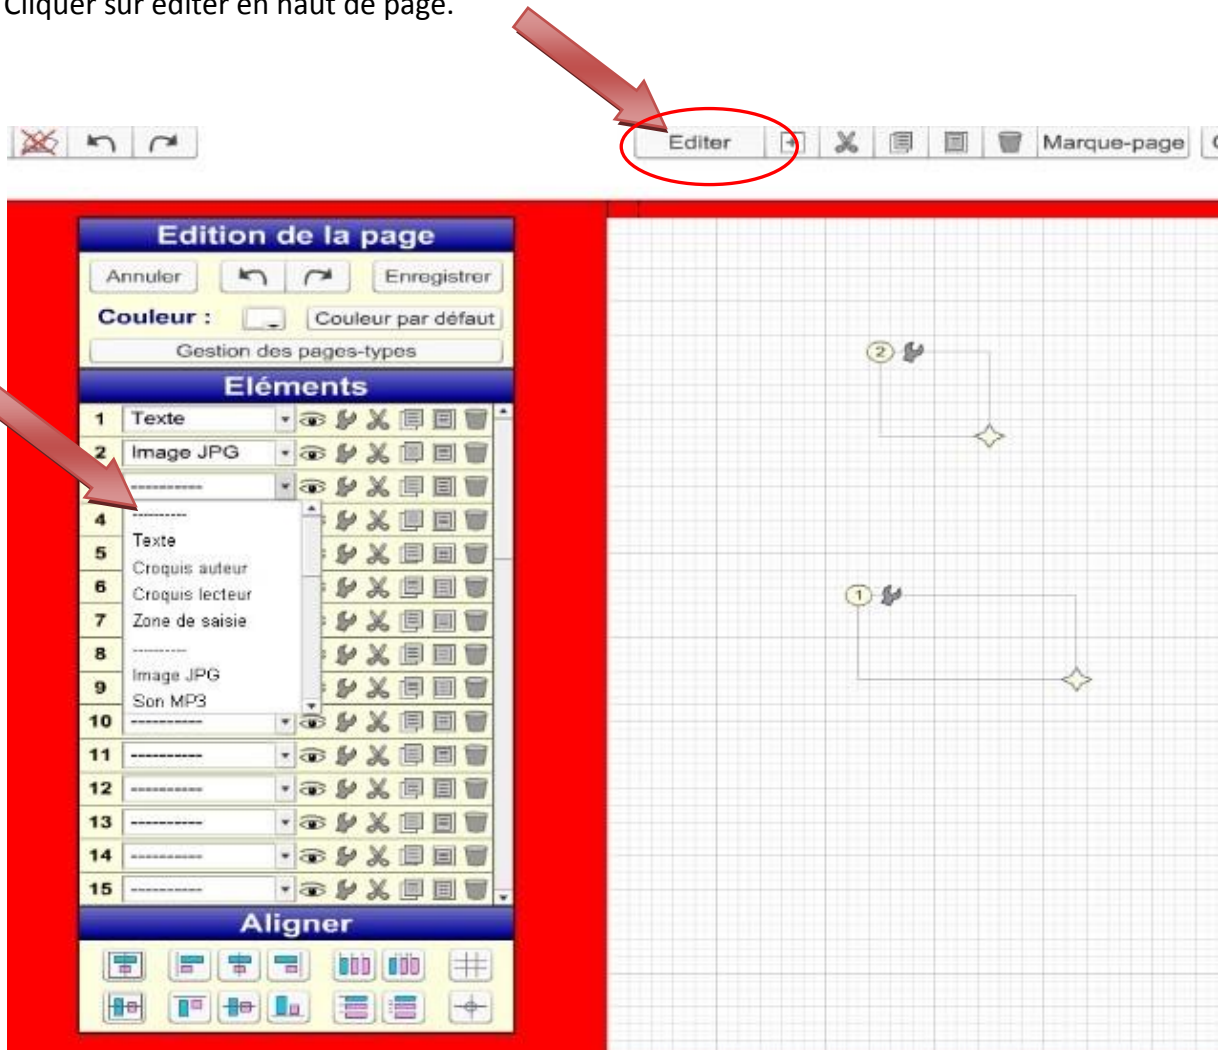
Cliquer sur éditer en haut de page.

Editer

Marque-page

Edition de la page

Annuler

Enregistrer

Couleur :

Couleur par défaut

Gestion des pages-types

Eléments

1 Texte

2 Image JPG

3 -----------

4

5

6

7

8

9

10 -----------

11 -----------

12 -----------

13 -----------

14 -----------

15 -----------

-----------
Texte
Croquis auteur
Croquis lecteur
Zone de saisie
-----------
Image JPG
Son MP3

Aligner

2

1